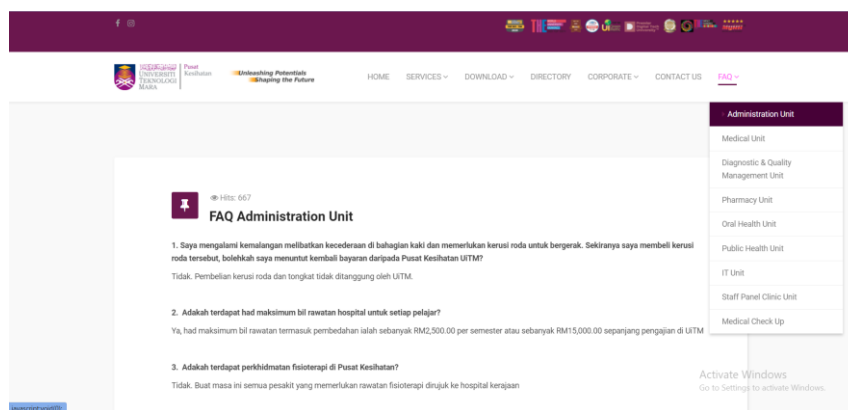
UNIVERSITI TEKNOLOGI MARA | Pusat Kesihatan

Unleashing Potentials Shaping the Future

HOME SERVICES DOWNLOAD DIRECTORY CORPORATE CONTACT US FAQ

Administration Unit
Medical Unit
Diagnostic & Quality Management Unit
Pharmacy Unit
Oral Health Unit
Public Health Unit
IT Unit
Staff Panel Clinic Unit
Medical Check Up

Hits: 667

FAQ Administration Unit

1. Saya mengalami kemalangan melibatkan kecederaan di bahagian kaki dan memerlukan kerusi roda untuk bergerak. Sekiranya saya membeli kerusi roda tersebut, bolehkah saya menuntut kembali bayaran daripada Pusat Kesihatan UiTM?

Tidak. Pembelian kerusi roda dan tongkat tidak ditanggung oleh UiTM.

2. Adakah terdapat had maksimum bil rawatan hospital untuk setiap pelajar?

Ya, had maksimum bil rawatan termasuk pembedahan ialah sebanyak RM2,500.00 per semester atau sebanyak RM15,000.00 sepanjang pengajian di UiTM

3. Adakah terdapat perkhidmatan fisioterapi di Pusat Kesihatan?

Tidak. Buat masa ini semua pesakit yang memerlukan rawatan fisioterapi dirujuk ke hospital kerajaan

Activate Windows
Go to Settings to activate Windows.